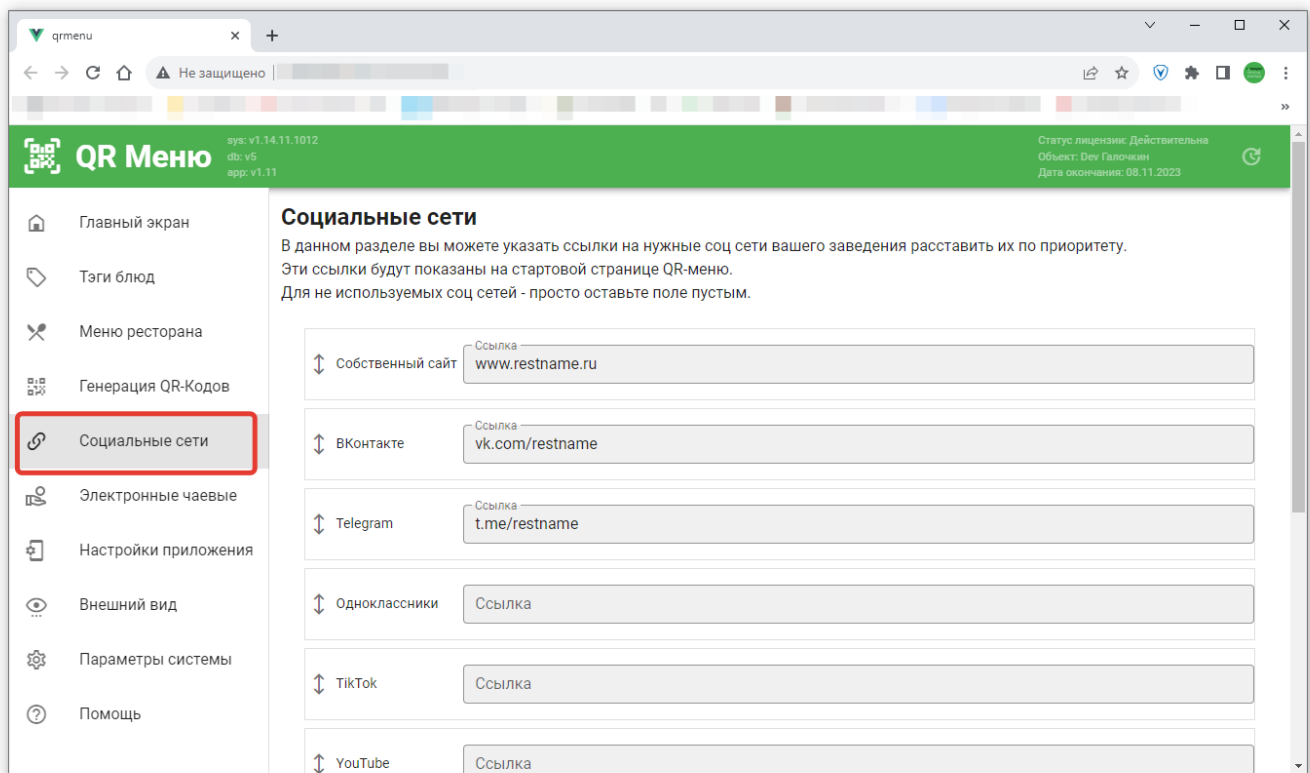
qrmenu

Не защищено

QR Меню
sys: v1.14.11.1012
db: v5
app: v1.11

Статус лицензии: Действительна
Объект: Dev Галочкин
Дата окончания: 08.11.2023

Главный экран
Тэги блюд
Меню ресторана
Генерация QR-Кодов
Социальные сети
Электронные чаевые
Настройки приложения
Внешний вид
Параметры системы
Помощь

Социальные сети
В данном разделе вы можете указать ссылки на нужные соц сети вашего заведения расставить их по приоритету.
Эти ссылки будут показаны на стартовой странице QR-меню.
Для не используемых соц сетей - просто оставьте поле пустым.

Собственный сайт
Ссылка
www.restname.ru

ВКонтакте
Ссылка
vk.com/restname

Telegram
Ссылка
t.me/restname

Одноклассники
Ссылка

TikTok
Ссылка

YouTube
Ссылка